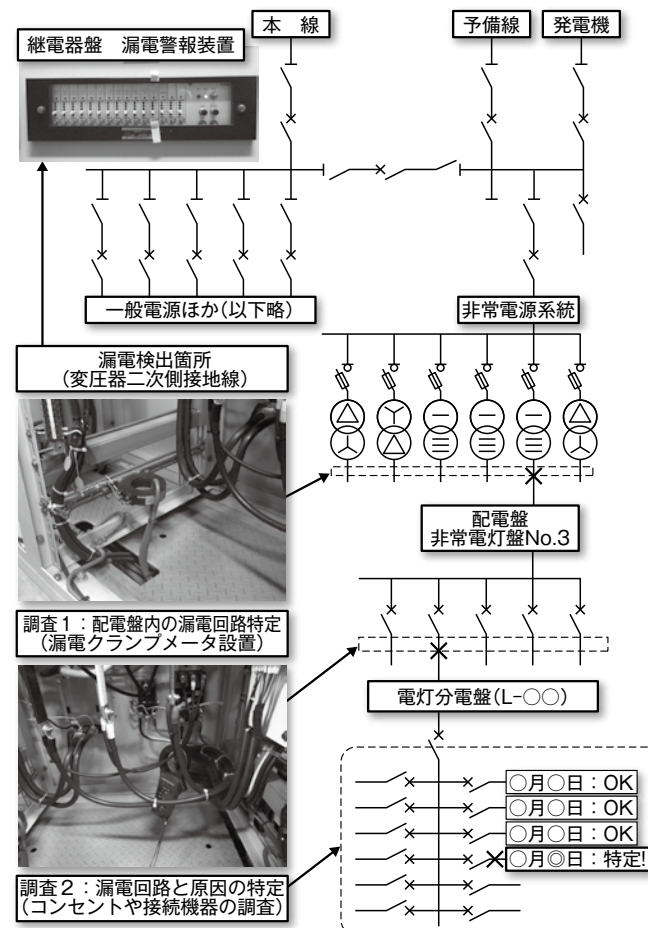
継電器盤　漏電警報装置

本　線

予備線

発電機

一般電源ほか(以下略)

非常電源系統

漏電検出箇所
(変圧器二次側接地線)

配電盤
非常電灯盤No.3

調査1：配電盤内の漏電回路特定
(漏電クランプメータ設置)

電灯分電盤(L-○○)

○月○日：OK

○月○日：OK

○月○日：OK

○月◎日：特定!

調査2：漏電回路と原因の特定
(コンセントや接続機器の調査)